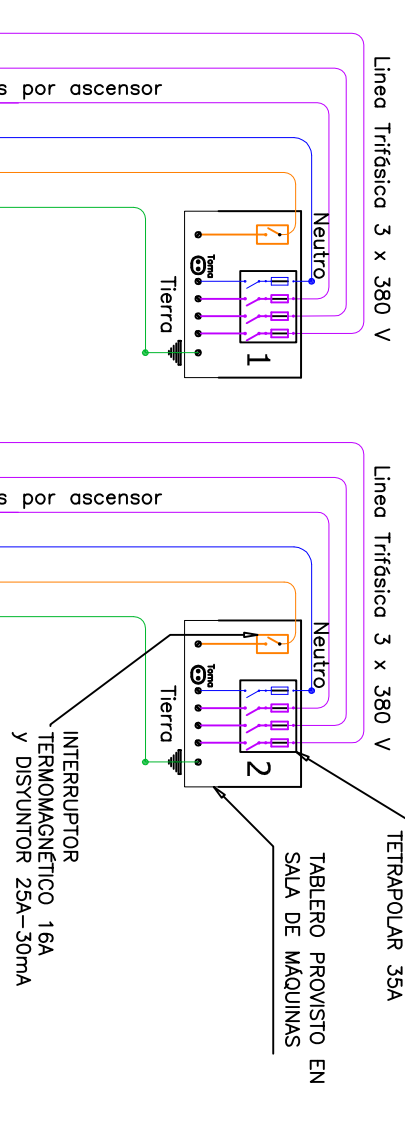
Linea Trifásica 3 x 380 V

s por ascensor

Neutro

Toma

Tierra

1

Linea Trifásica 3 x 380 V

s por ascensor

Neutro

Toma

Tierra

2

INTERRUPTOR TERMOMAGNETICO 16A y DISYUNTOR 25A-30mA

TETRAPOLAR 35A

TABLERO PROVISTO EN SALA DE MAQUINAS